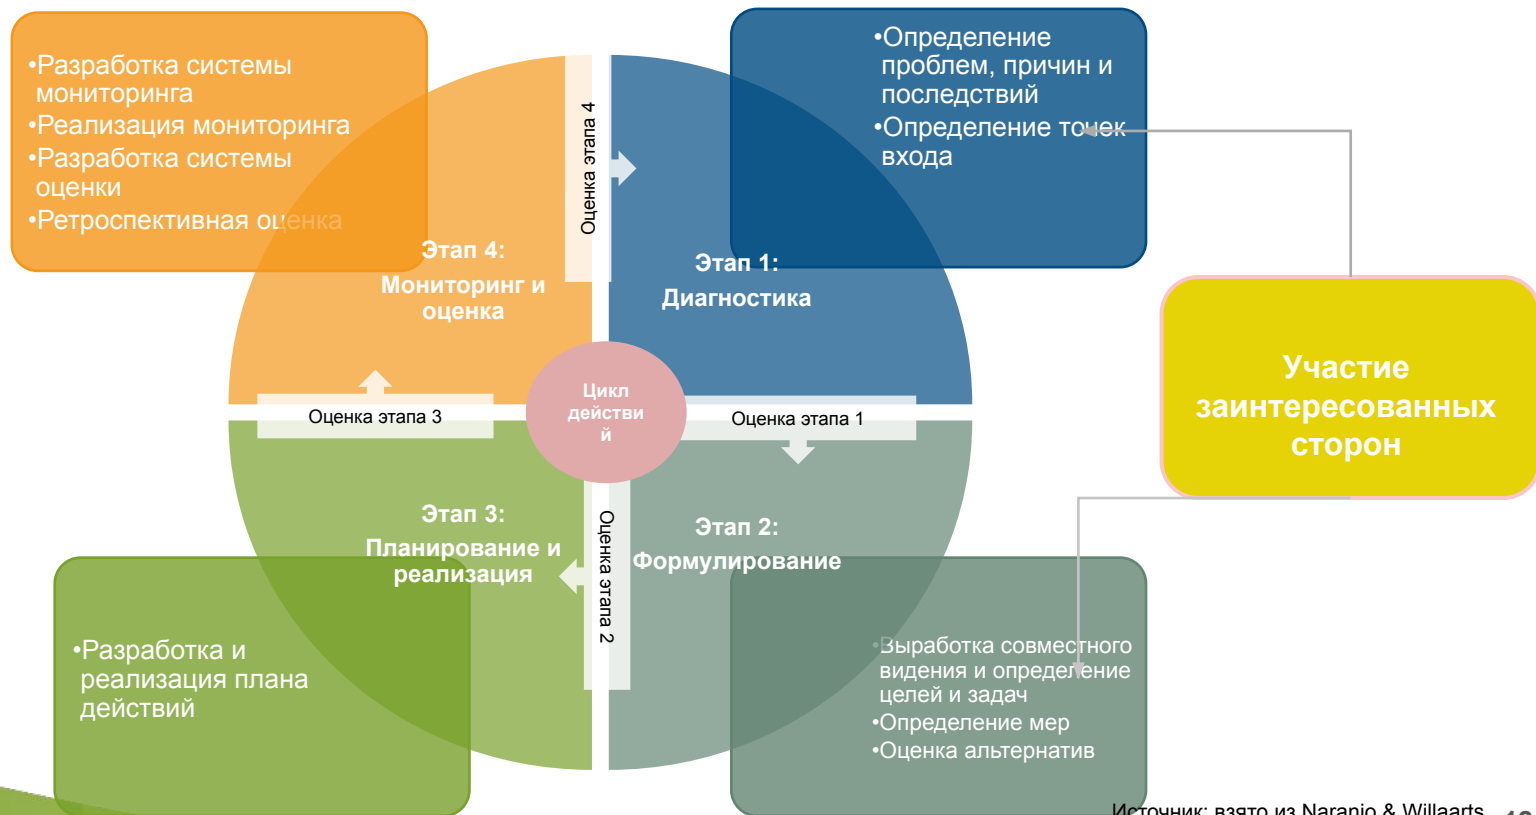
•Разработка системы мониторинга
•Реализация мониторинга
•Разработка системы оценки
•Ретроспективная оценка

•Определение проблем, причин и последствий
•Определение точек входа

Оценка этапа 4

Этап 4: Мониторинг и оценка

Этап 1: Диагностика

Участие заинтересованных сторон

Оценка этапа 3

Цикл действий

Оценка этапа 1

Этап 3: Планирование и реализация

Оценка этапа 2

Этап 2: Формулирование

•Разработка и реализация плана действий

•Выработка совместного видения и определение целей и задач
•Определение мер
•Оценка альтернатив

Источник: взято из Naranjo & Willaarts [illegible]